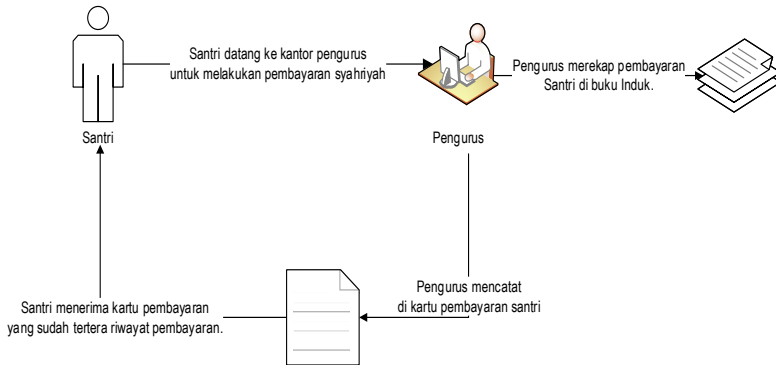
Santri datang ke kantor pengurus untuk melakukan pembayaran syahriyah

Pengurus merekap pembayaran Santri di buku Induk.

Santri

Pengurus

Pengurus mencatat di kartu pembayaran santri

Santri menerima kartu pembayaran yang sudah tertera riwayat pembayaran.